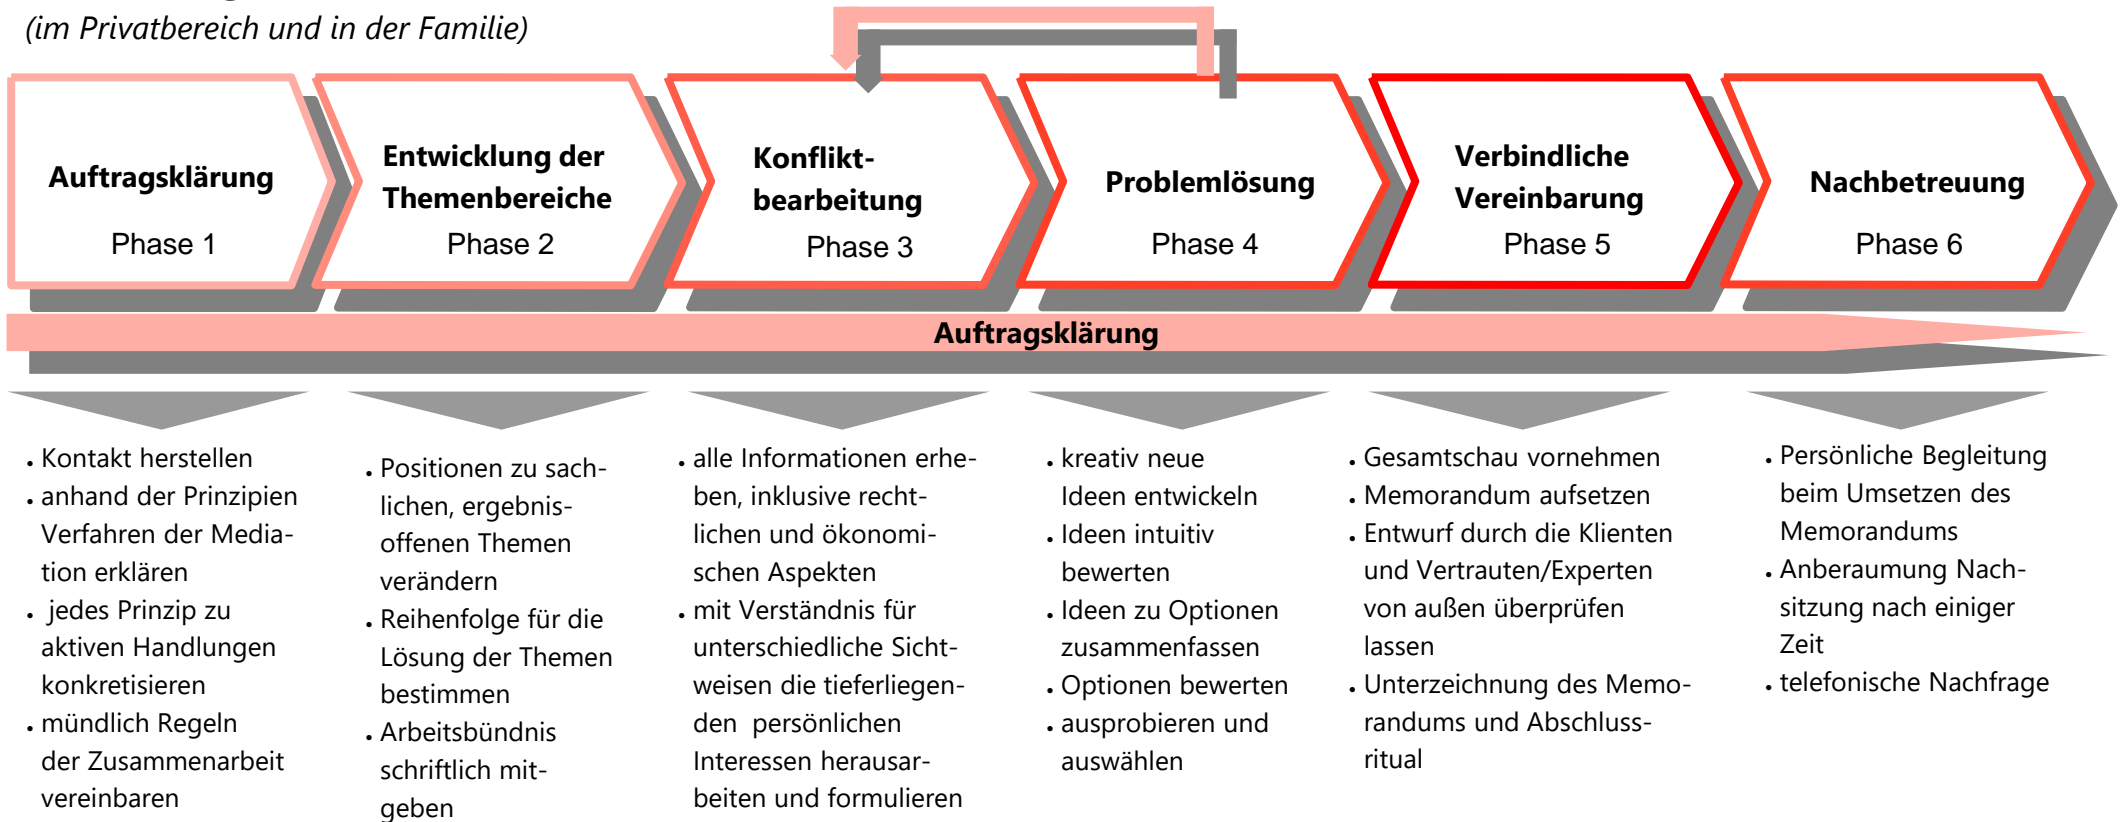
(im Privatbereich und in der Familie)

Auftragsklärung
Phase 1

Entwicklung der Themenbereiche
Phase 2

Konfliktbearbeitung
Phase 3

Problemlösung
Phase 4

Verbindliche Vereinbarung
Phase 5

Nachbetreuung
Phase 6

Auftragsklärung

• Kontakt herstellen
• anhand der Prinzipien Verfahren der Mediation erklären
• jedes Prinzip zu aktiven Handlungen konkretisieren
• mündlich Regeln der Zusammenarbeit vereinbaren

• Positionen zu sachlichen, ergebnisoffenen Themen verändern
• Reihenfolge für die Lösung der Themen bestimmen
• Arbeitsbündnis schriftlich mitgeben

• alle Informationen erheben, inklusive rechtlichen und ökonomischen Aspekten
• mit Verständnis für unterschiedliche Sichtweisen die tieferliegenden persönlichen Interessen herausarbeiten und formulieren

• kreativ neue Ideen entwickeln
• Ideen intuitiv bewerten
• Ideen zu Optionen zusammenfassen
• Optionen bewerten
• ausprobieren und auswählen

• Gesamtschau vornehmen
• Memorandum aufsetzen
• Entwurf durch die Klienten und Vertrauten/Experten von außen überprüfen lassen
• Unterzeichnung des Memorandums und Abschlussritual

• Persönliche Begleitung beim Umsetzen des Memorandums
• Anberaumung Nachsitzung nach einiger Zeit
• telefonische Nachfrage